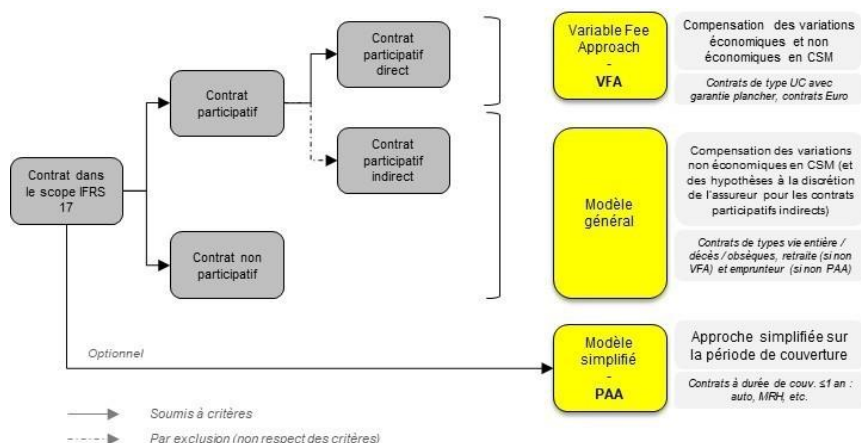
Contrat dans le scope IFRS 17

Contrat participatif

Contrat participatif direct

Contrat participatif indirect

Contrat non participatif

Optionnel

Variable Fee Approach - VFA

Compensation des variations économiques et non économiques en CSM

Contrats de type UC avec garantie plancher, contrats Euro

Modèle général

Compensation des variations non économiques en CSM (et des hypothèses à la discrétion de l'assureur pour les contrats participatifs indirects)

Contrats de types vie entière / décès / obsèques, retraite (si non VFA) et emprunteur (si non PAA)

Modèle simplifié - PAA

Approche simplifiée sur la période de couverture

Contrats à durée de couv. ≤1 an : auto, MRH, etc.

Soumis à critères

Par exclusion (non respect des critères)